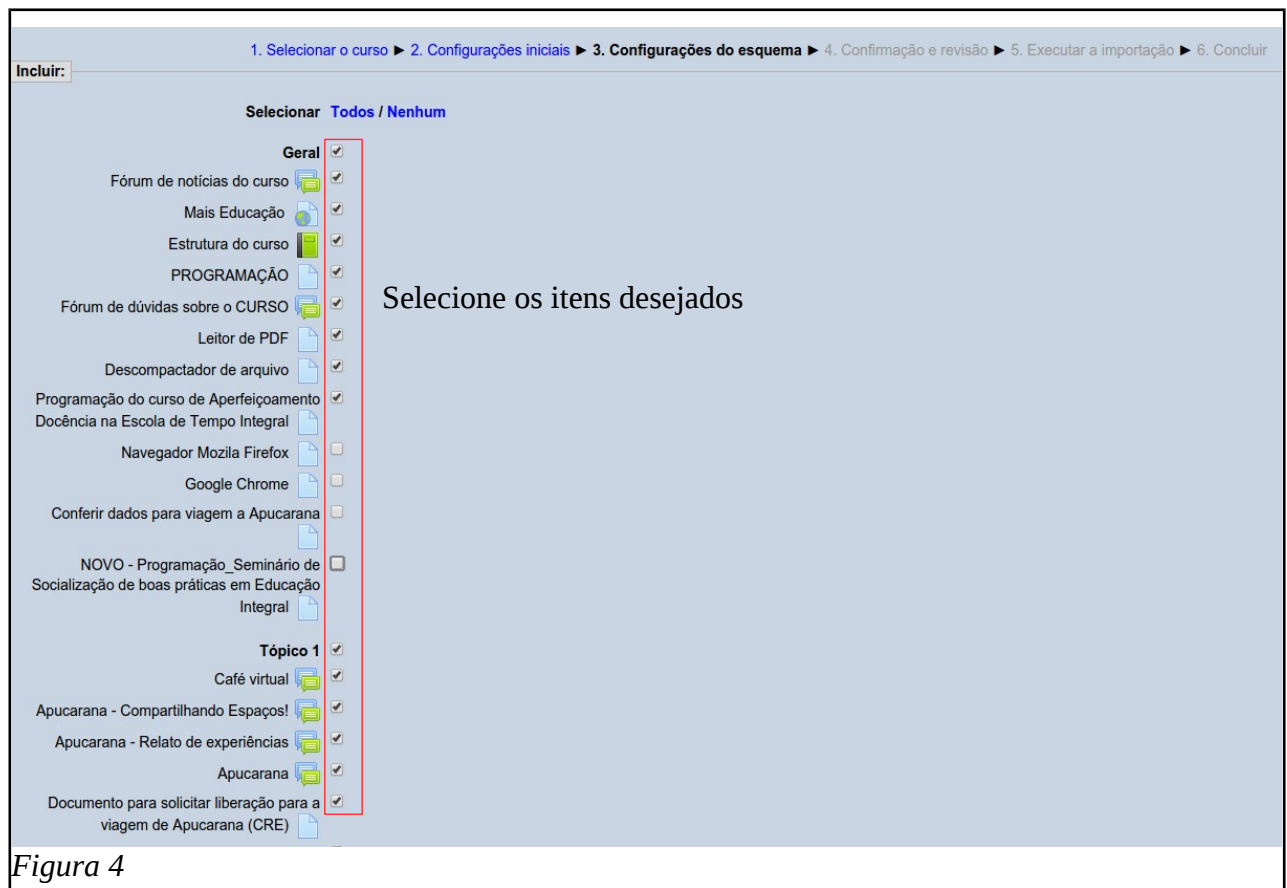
1. Selecionar o curso ► 2. Configurações iniciais ► 3. Configurações do esquema ► 4. Confirmação e revisão ► 5. Executar a importação ► 6. Concluir

Incluir:

Selecionar Todos / Nenhum

Geral

Fórum de notícias do curso

Mais Educação

Estrutura do curso

PROGRAMAÇÃO

Fórum de dúvidas sobre o CURSO

Leitor de PDF

Descompactador de arquivo

Programação do curso de Aperfeiçoamento Docência na Escola de Tempo Integral

Navegador Mozila Firefox

Google Chrome

Conferir dados para viagem a Apucarana

NOVO - Programação_Seminário de Socialização de boas práticas em Educação Integral

Tópico 1

Café virtual

Apucarana - Compartilhando Espaços!

Apucarana - Relato de experiências

Apucarana

Documento para solicitar liberação para a viagem de Apucarana (CRE)

Selecione os itens desejados

Figura 4